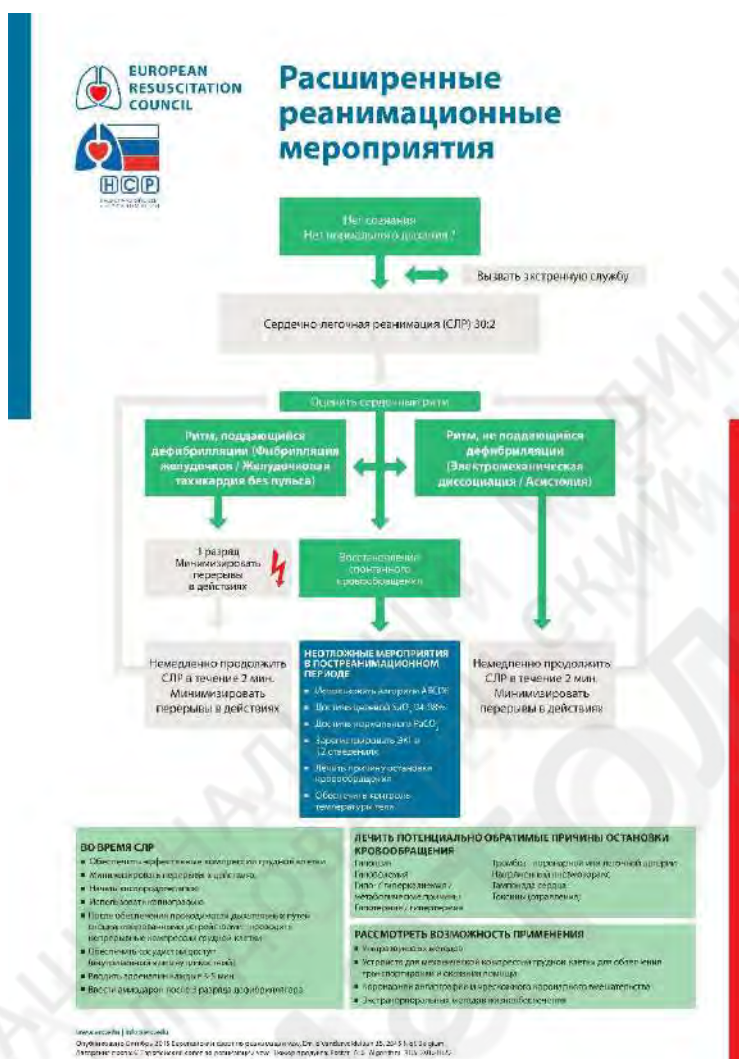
EUROPEAN RESUSCITATION COUNCIL

НСР

Расширенные реанимационные мероприятия

Нет сознания
Нет нормального дыхания ?

Вызвать экстренную службу

Сердечно легочная реанимация (СЛР) 30:2

Оценить сердечный ритм

Ритм, поддающийся дефибрилляции (Фибрилляция желудочков / Желудочковая тахикардия без пульса)

Ритм, не поддающийся дефибрилляции (Электромеханическая диссоциация / Асистолия)

1 разряд
Минимизировать перерывы в действиях

Восстановление спонтанного кровообращения

Немедленно продолжить СЛР в течение 2 мин. Минимизировать перерывы в действиях

НЕОТЛОЖНЫЕ МЕРОПРИЯТИЯ В ПОСТРЕАНИМАЦИОННОМ ПЕРИОДЕ
• Использовать алгоритм ABCDE
• Достичь уровня $SaO_2$ 94-98%
• Достичь нормального $PaCO_2$
• Зарегистрировать ЭКГ в 12 отведениях
• Лечить причину остановки кровообращения
• Обеспечить контроль температуры тела

Немедленно продолжить СЛР в течение 2 мин. Минимизировать перерывы в действиях

ВО ВРЕМЯ СЛР
• Обеспечить эффективные компрессии грудной клетки
• Минимизировать перерывы в действиях
• Начать оксигенотерапию
• Использовать капнографию
• После обеспечения проходимости дыхательных путей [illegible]
• Обеспечить сосудистый доступ (внутривенный или внутрикостный)
• Вводить адреналин каждые 3-5 мин.
• Ввести амиодарон после 3 разряда дефибриллятора

ЛЕЧИТЬ ПОТЕНЦИАЛЬНО ОБРАТИМЫЕ ПРИЧИНЫ ОСТАНОВКИ КРОВООБРАЩЕНИЯ
Гипоксия
Гиповолемия
Гипо- / гиперкалиемия / метаболические причины
Гипотермия / гипертермия
Тромбоз - коронарной или легочной артерии
Напряженный пневмоторакс
Тампонада сердца
Токсины (отравления)

РАССМОТРЕТЬ ВОЗМОЖНОСТЬ ПРИМЕНЕНИЯ
• Ультразвуковых методов
• Устройств для механической компрессии грудной клетки для облегчения транспортировки и оказания помощи
• Коронарной ангиографии и чрескожного коронарного вмешательства
• Экстракорпоральных методов жизнеобеспечения

www.erc.edu | info@erc.edu
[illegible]
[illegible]